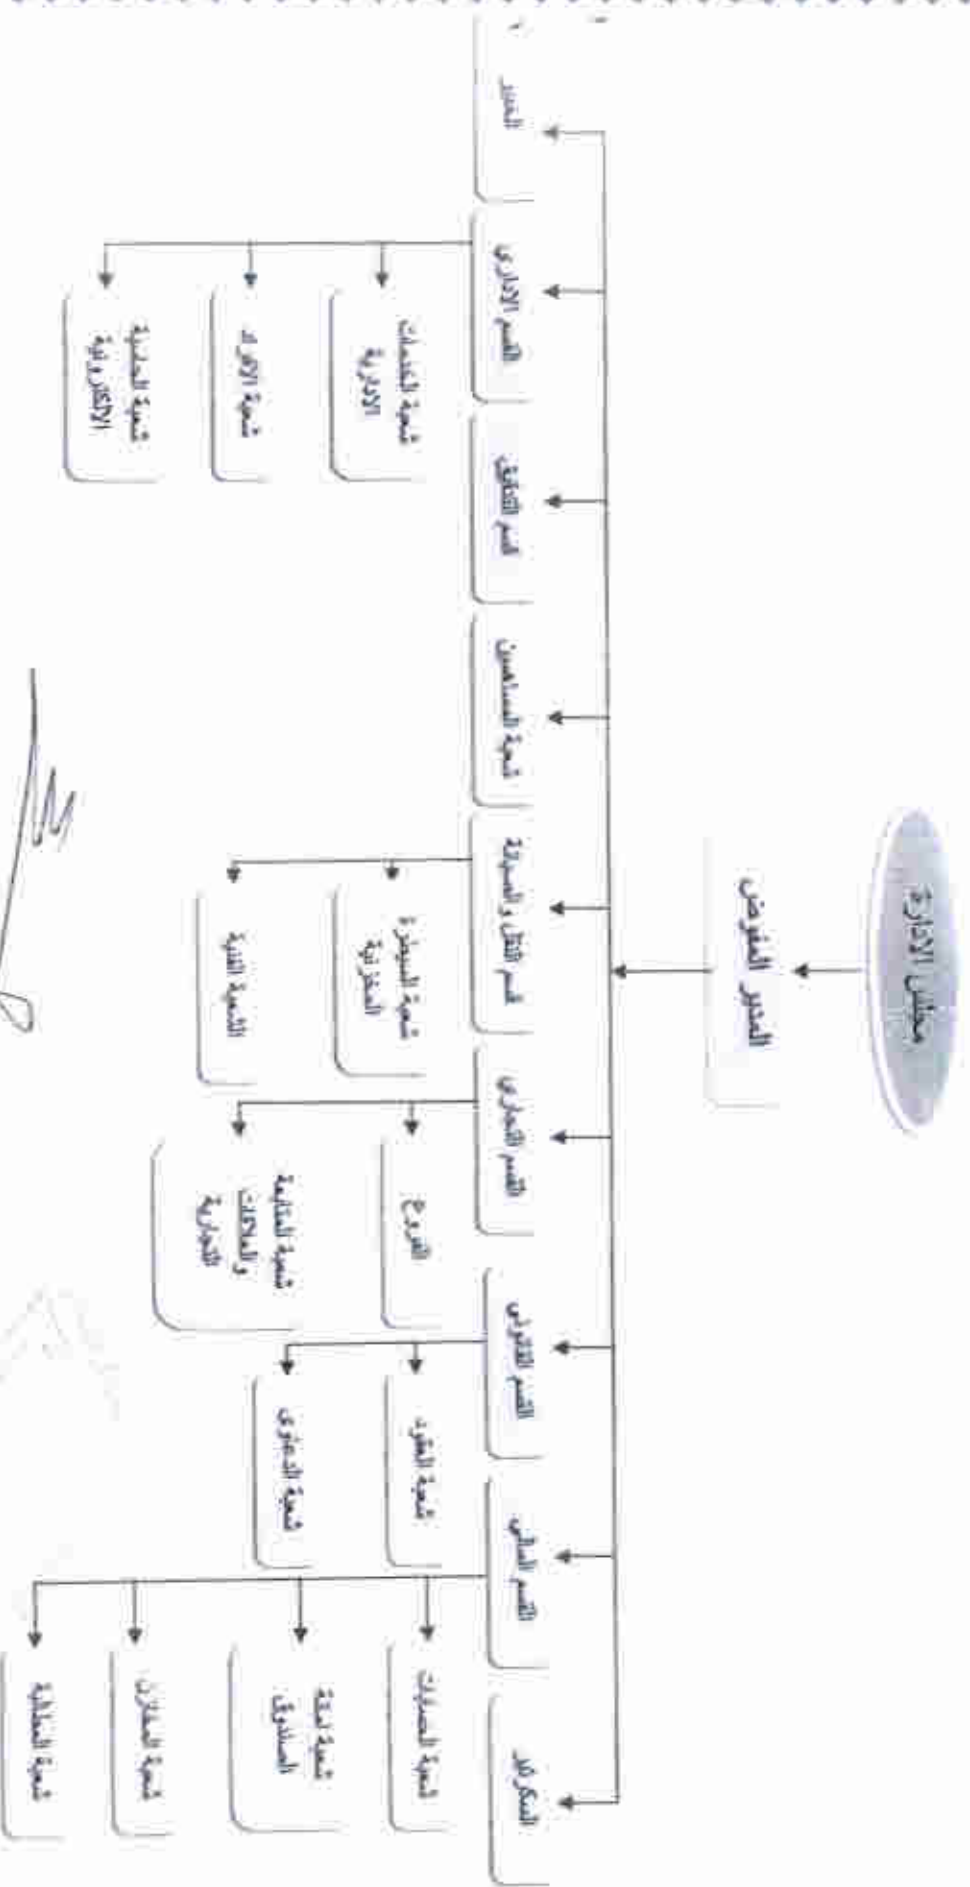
مجلس الإدارة

المدير المفوض

السكرتير

القسم المالي

شعبة الحسابات

شعبة لجنة الصناديق

شعبة المخازن

شعبة المتابعة

القسم القانوني

شعبة العقود

شعبة الدعاوى

القسم التجاري

الفروع

شعبة المتابعة والعلاقات التجارية

قسم النقل والسيطرة

شعبة السيطرة المركزية

الشعبة الفنية

شعبة المساهمين

القسم التدقيق

القسم الإداري

شعبة الخدمات الإدارية

شعبة الأفراد

شعبة الحاسبة الالكترونية

المعتمد

٢